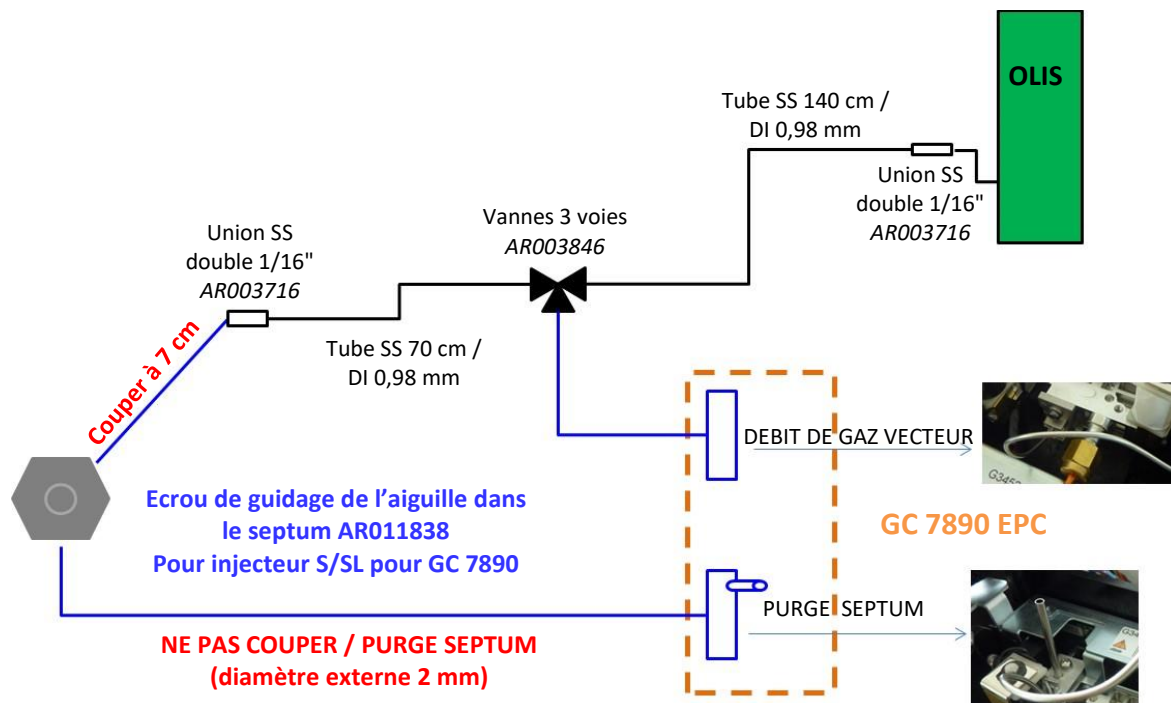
OLIS

Tube SS 140 cm / DI 0,98 mm

Union SS double 1/16" *AR003716*

Vannes 3 voies *AR003846*

Union SS double 1/16" *AR003716*

Couper à 7 cm

Tube SS 70 cm / DI 0,98 mm

DEBIT DE GAZ VECTEUR

G3452

Ecrou de guidage de l'aiguille dans le septum AR011838
Pour injecteur S/SL pour GC 7890

GC 7890 EPC

PURGE SEPTUM

G34

NE PAS COUPER / PURGE SEPTUM
(diamètre externe 2 mm)